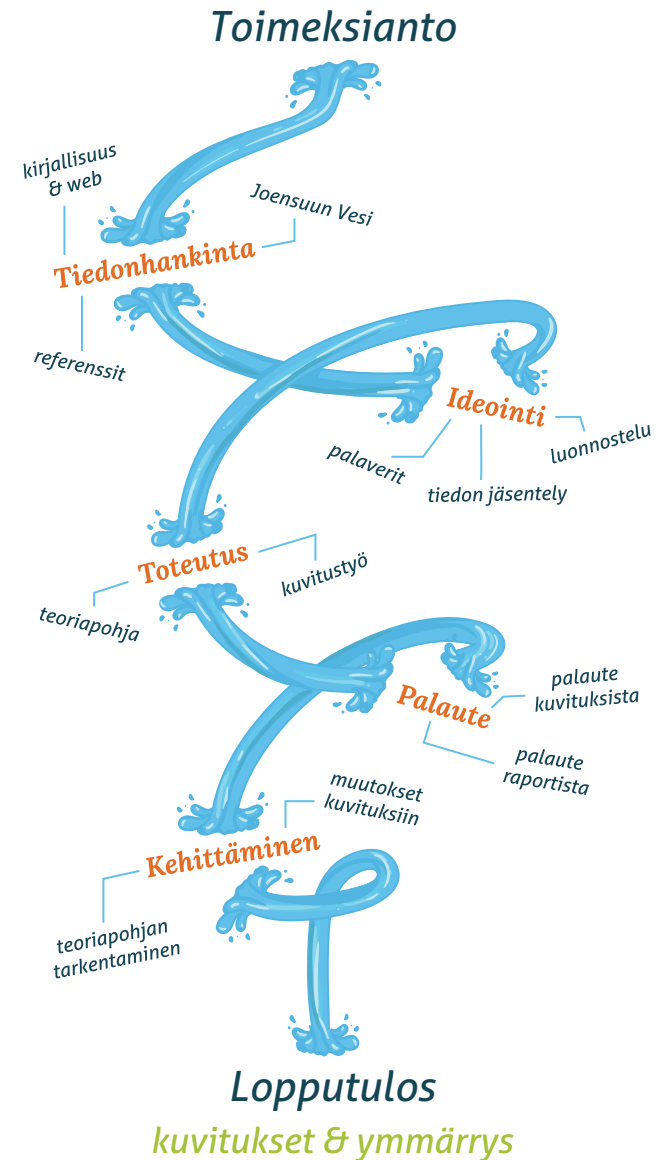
Toimeksianto

kirjallisuus & web

Joensuun Vesi

Tiedonhankinta

referenssit

Ideointi

luonnostelu

palaverit

tiedon jäsentely

Toteutus

kuvitustyö

teoriapohja

Palaute

palaute kuvituksista

palaute raportista

muutokset kuvituksiin

Kehittäminen

teoriapohjan tarkentaminen

Lopputulos

kuvitukset & ymmärrys